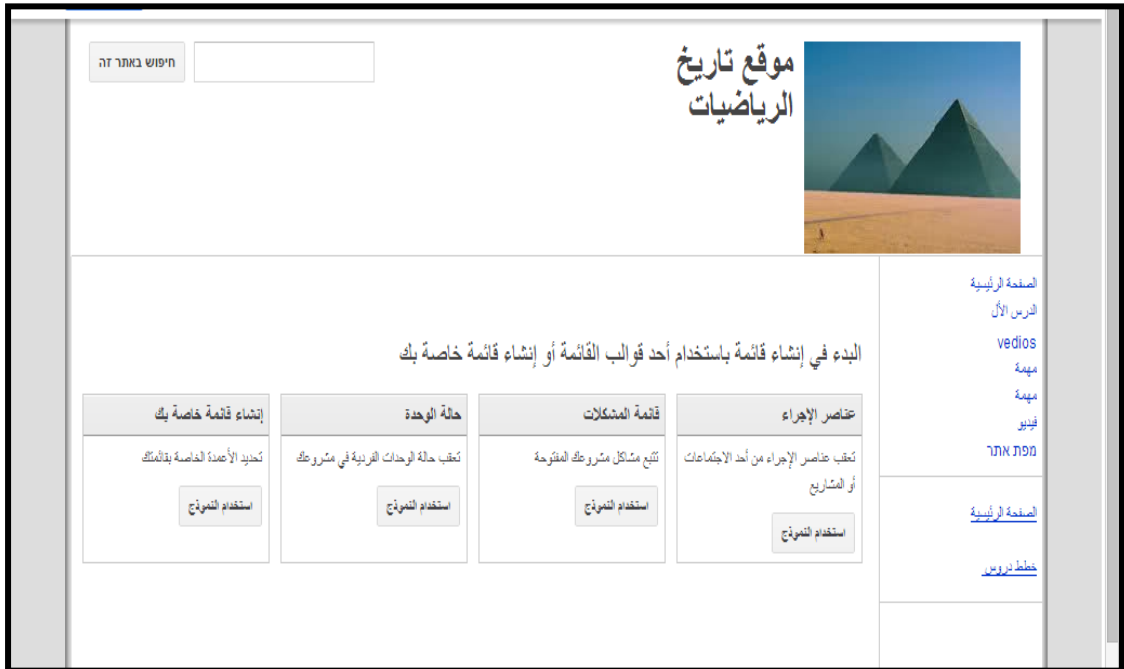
موقع تاريخ الرياضيات

חיפוש באתר זה

الصفحة الرئيسية
الدرس الأل
vedios
مهمة
مهمة
فيديو
מפת אתר

الصفحة الرئيسية

خطط دروس

البدء في إنشاء قائمة باستخدام أحد قوالب القائمة أو إنشاء قائمة خاصة بك

عناصر الإجراء
تعقب عناصر الإجراء من أحد الاجتماعات أو المشاريع
استخدام النموذج

قائمة المشكلات
تتبع مشاكل مشروعك المفتوحة
استخدام النموذج

حالة الوحدة
تعقب حالة الوحدات الفردية في مشروعك
استخدام النموذج

إنشاء قائمة خاصة بك
تحديد الأعمدة الخاصة بقائمتك
استخدام النموذج